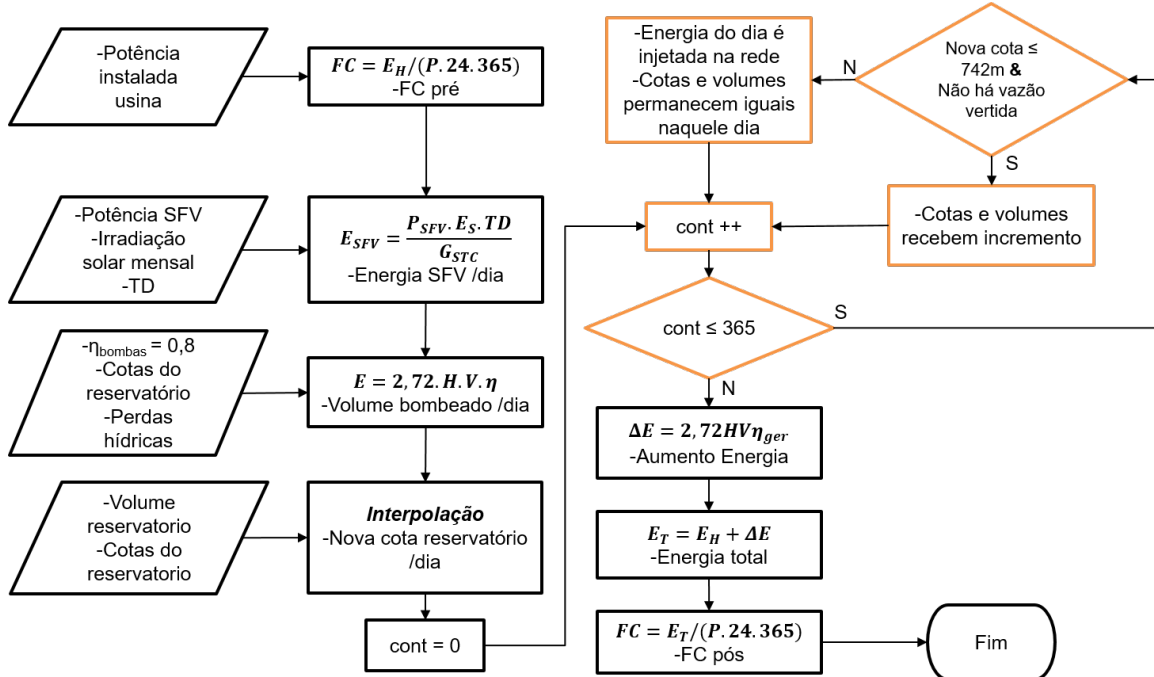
-Potência instalada usina

$FC = E_H/(P.24.365)$
-FC pré

-Potência SFV
-Irradiação solar mensal
-TD

$E_{SFV} = \frac{P_{SFV}.E_S.TD}{G_{STC}}$
-Energia SFV /dia

-$\eta_{bombas}$ = 0,8
-Cotas do reservatório
-Perdas hídricas

$E = 2,72.H.V.\eta$
-Volume bombeado /dia

-Volume reservatorio
-Cotas do reservatorio

*Interpolação*
-Nova cota reservatório /dia

cont = 0

-Energia do dia é injetada na rede
-Cotas e volumes permanecem iguais naquele dia

N

Nova cota ≤ 742m & Não há vazão vertida

S

cont ++

-Cotas e volumes recebem incremento

cont ≤ 365

S

N

$\Delta E = 2,72HV\eta_{ger}$
-Aumento Energia

$E_T = E_H + \Delta E$
-Energia total

$FC = E_T/(P.24.365)$
-FC pós

Fim